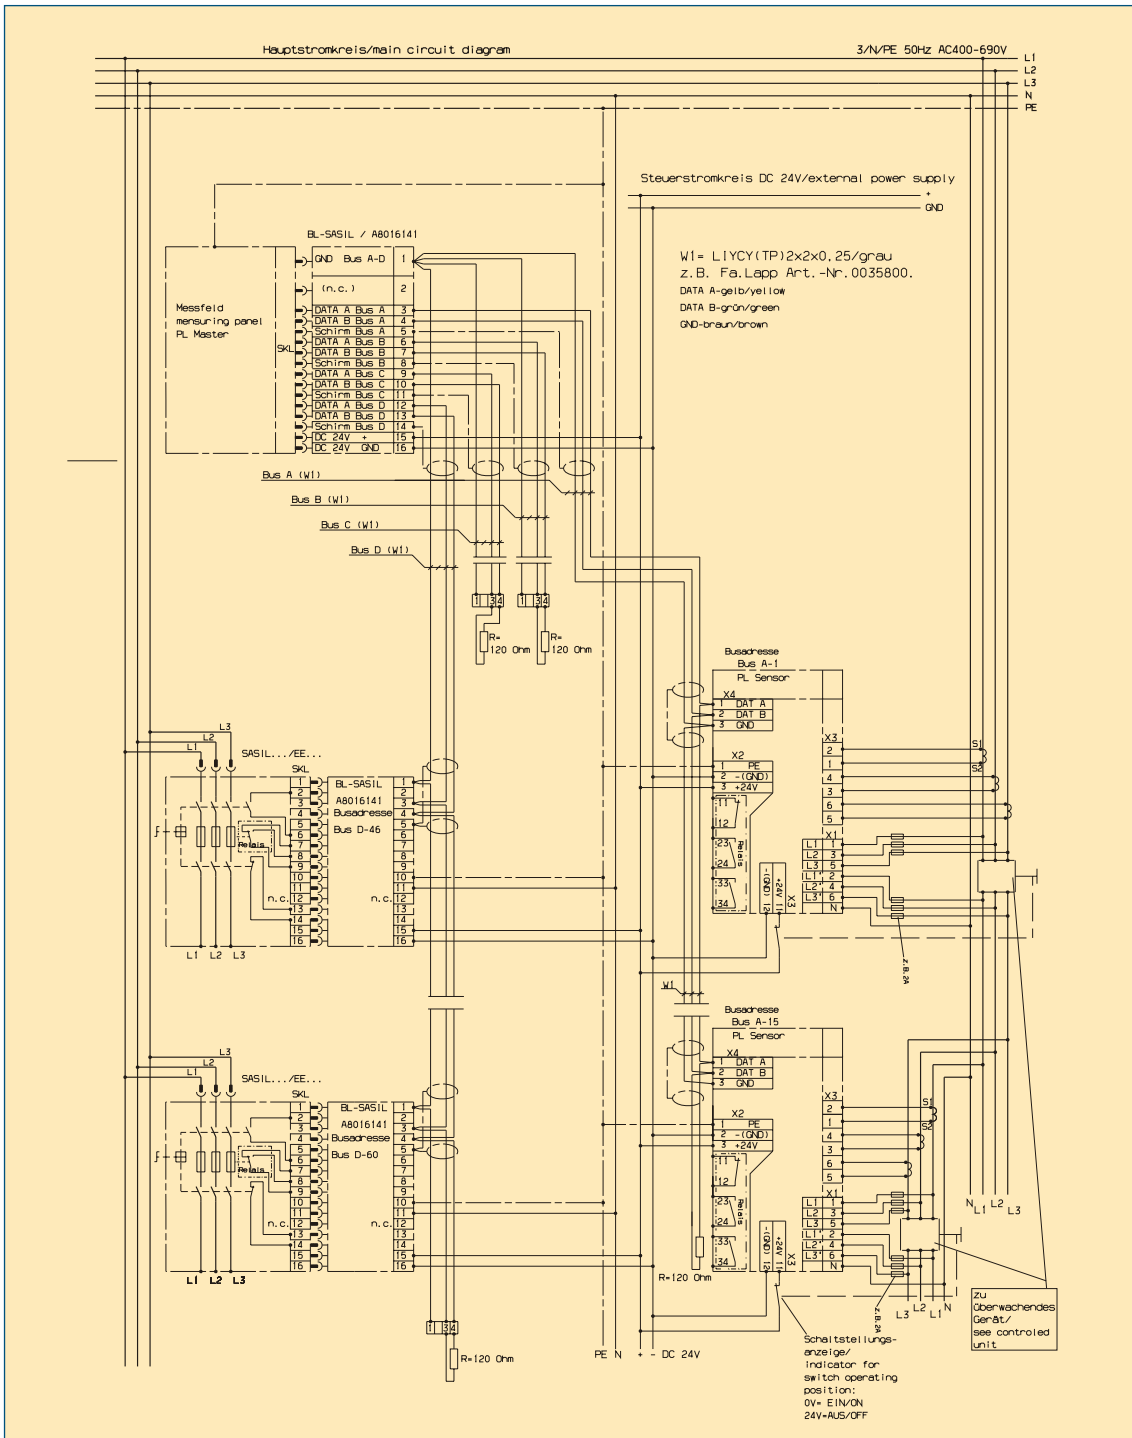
Hauptstromkreis/main circuit diagram

3/N/PE 50Hz AC400-690V

L1
L2
L3
N
PE

Steuerstromkreis DC 24V/external power supply

+
GND

BL-SASIL / A8016141

W1= LIYCY(TP)2x2x0,25/grau
z.B. Fa.Lapp Art.-Nr.0035800.
DATA A-gelb/yellow
DATA B-grün/green
GND-braun/brown

Messfeld
measuring panel
PL Master

SKL

| | |
|---|---|
| GND Bus A-D | 1 |
| (n.c.) | 2 |
| DATA A Bus A | 3 |
| DATA B Bus A | 4 |
| Schirm Bus A | 5 |
| DATA A Bus B | 6 |
| DATA B Bus B | 7 |
| Schirm Bus B | 8 |
| DATA A Bus C | 9 |
| DATA B Bus C | 10 |
| Schirm Bus C | 11 |
| DATA A Bus D | 12 |
| DATA B Bus D | 13 |
| Schirm Bus D | 14 |
| DC 24V + | 15 |
| DC 24V GND | 16 |

Bus A (W1)
Bus B (W1)
Bus C (W1)
Bus D (W1)

1 3 4
R= 120 Ohm
1 3 4
R= 120 Ohm

Busadresse
Bus A-1
PL Sensor
X4
1 DAT A
2 DAT B
3 GND
X2
1 PE
2 -(GND)
3 +24V
11
12
23
24
33
34
Relais
X3
2
1
4
3
6
5
S1
S2
X1
L1 1
L2 3
L3 5
L1' 2
L2' 4
L3' 6
N
-(GND) 12
+24V 11
X3
z.B. 2A

L3
L2
L1
SASIL.../EE...
SKL
1 2 3 4 5 6 7 8 9 10 11 12 13 14 15 16
BL-SASIL
A8016141
Busadresse
Bus D-46
Relais
n.c.
n.c.
L1 L2 L3

W1

Busadresse
Bus A-15
PL Sensor
X4
1 DAT A
2 DAT B
3 GND
X2
1 PE
2 -(GND)
3 +24V
11
12
23
24
33
34
Relais
X3
2
1
4
3
6
5
S1
S2
X1
L1 1
L2 3
L3 5
L1' 2
L2' 4
L3' 6
N
-(GND) 12
+24V 11
X3
z.B. 2A

L3
L2
L1
SASIL.../EE...
SKL
1 2 3 4 5 6 7 8 9 10 11 12 13 14 15 16
BL-SASIL
A8016141
Busadresse
Bus D-60
Relais
n.c.
n.c.
L1 L2 L3

R=120 Ohm
1 3 4
R=120 Ohm

PE N
+ - DC 24V

N L1 L2 L3
L3 L2 L1 N

Schaltstellungs-anzeige/ indicator for switch operating position:
0V= EIN/ON
24V=AUS/OFF

zu Überwachendes Gerät/ see controled unit